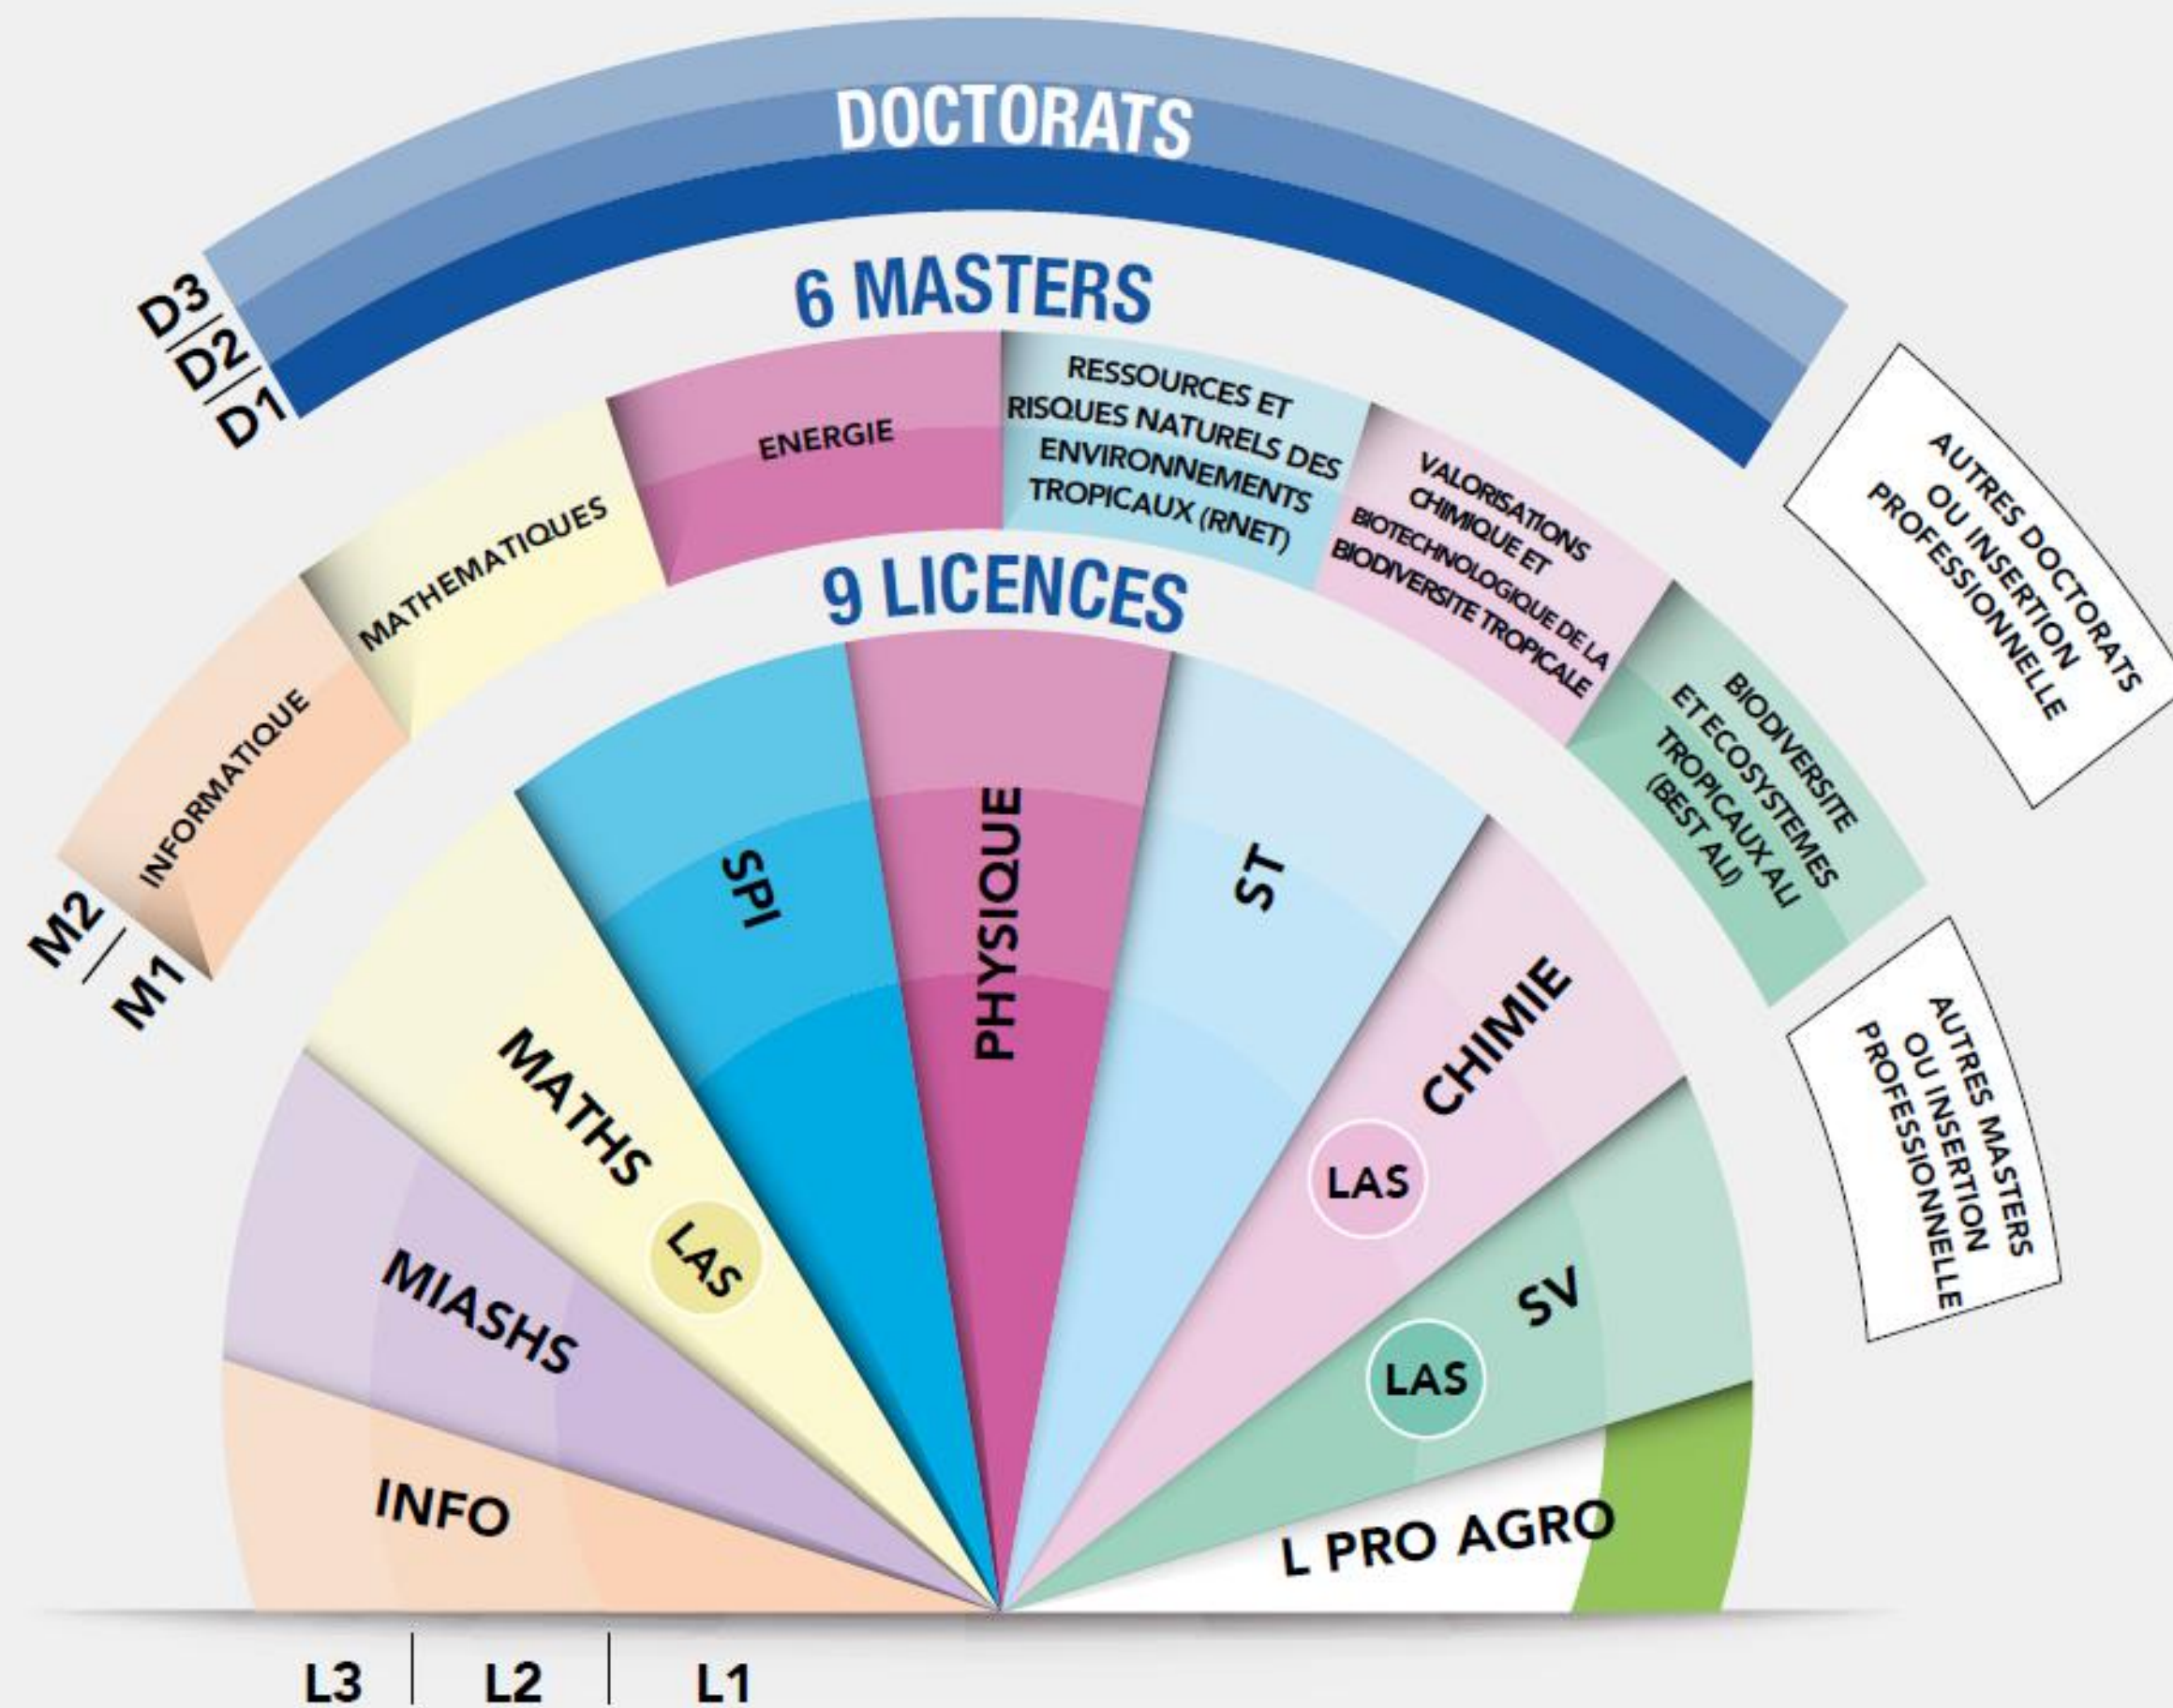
DOCTORATS

D3
D2
D1

6 MASTERS

INFORMATIQUE

MATHEMATIQUES

ENERGIE

RESSOURCES ET RISQUES NATURELS DES ENVIRONNEMENTS TROPICAUX (RNET)

VALORISATIONS CHIMIQUE ET BIOTECHNOLOGIQUE DE LA BIODIVERSITE TROPICALE

BIODIVERSITE ET ECOSYSTEMES TROPICAUX ALI (BEST ALI)

AUTRES DOCTORATS OU INSERTION PROFESSIONNELLE

M2
M1

9 LICENCES

INFO

MIASHS

MATHS

LAS

SPI

PHYSIQUE

ST

CHIMIE

LAS

SV

LAS

L PRO AGRO

AUTRES MASTERS OU INSERTION PROFESSIONNELLE

L3
L2
L1